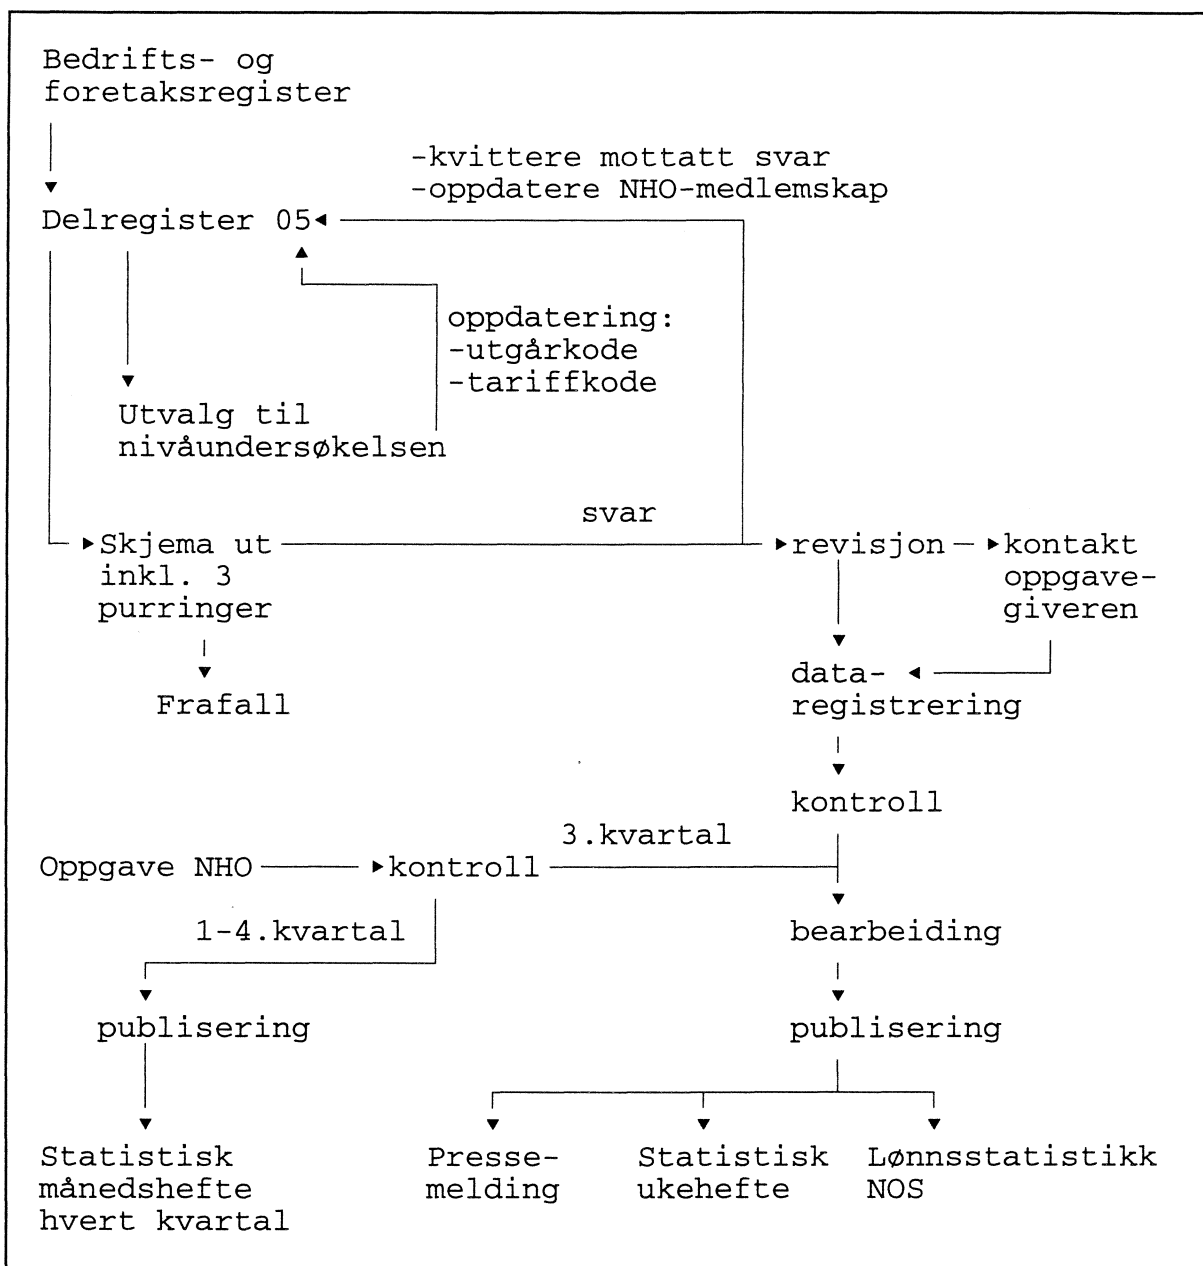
Bedrifts- og foretaksregister

-kvittere mottatt svar
-oppdatere NHO-medlemskap

Delregister 05

oppdatering:
-utgårkode
-tariffkode

Utvalg til nivåundersøkelsen

svar

Skjema ut inkl. 3 purringer

revisjon

kontakt oppgavegiveren

Frafall

data-registrering

kontroll

3.kvartal

Oppgave NHO

kontroll

1-4.kvartal

bearbeiding

publisering

publisering

Statistisk månedshefte hvert kvartal

Pressemelding

Statistisk ukehefte

Lønnsstatistikk NOS